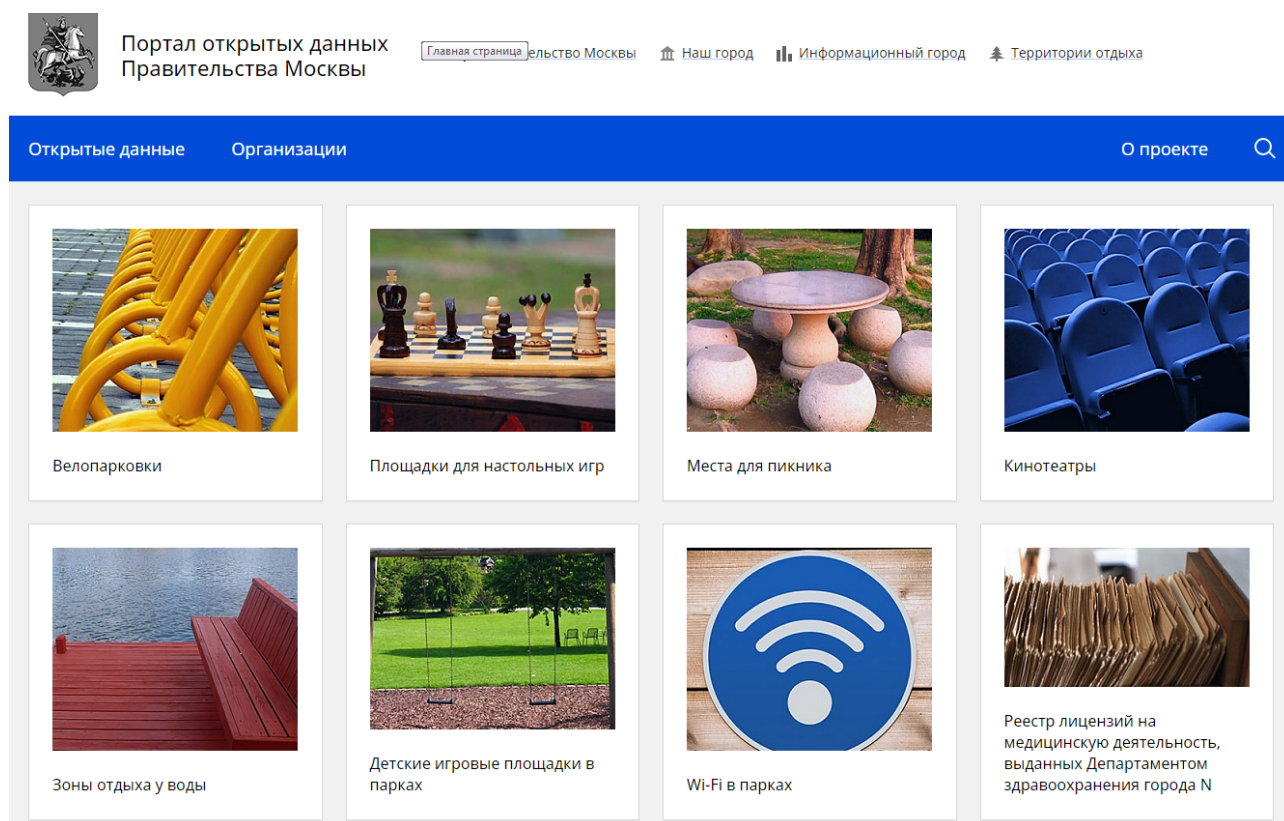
Портал открытых данных Правительства Москвы

Главная страница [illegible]ельство Москвы   Наш город   Информационный город   Территории отдыха

Открытые данные   Организации   О проекте

Велопарковки

Площадки для настольных игр

Места для пикника

Кинотеатры

Зоны отдыха у воды

Детские игровые площадки в парках

Wi-Fi в парках

Реестр лицензий на медицинскую деятельность, выданных Департаментом здравоохранения города N